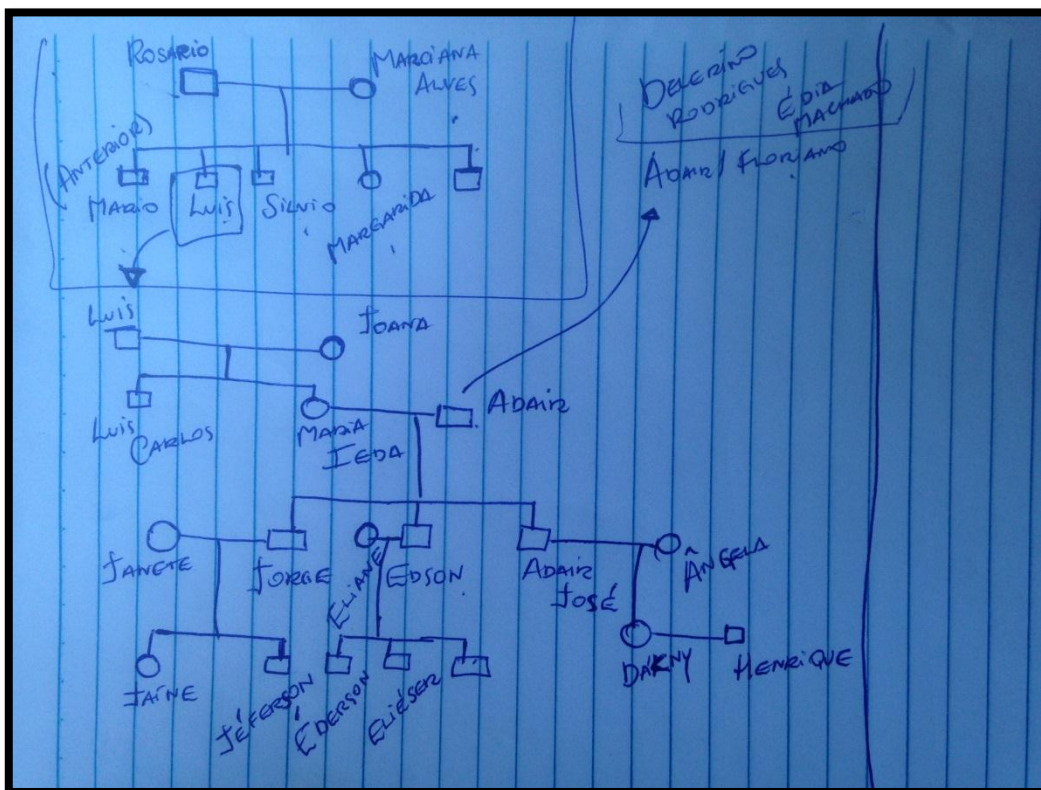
ROSARIO
MARCIANA ALVES
(ANTERIOR)
MARIO
LUIS
SILVIO
MARGARIDA
DELCRINO RODRIGUES
ÉDIA MACHADO
ADAIR FLORIANO
LUIS
JOANA
LUIS CARLOS
MARIA IEDA
ADAIR
JANETE
JORGE
ELIANE
EDSON
ADAIR JOSÉ
ÂNGELA
JAÍNE
JÉFERSON
ÉDERSON
ELIÉSER
DARNY
HENRIQUE